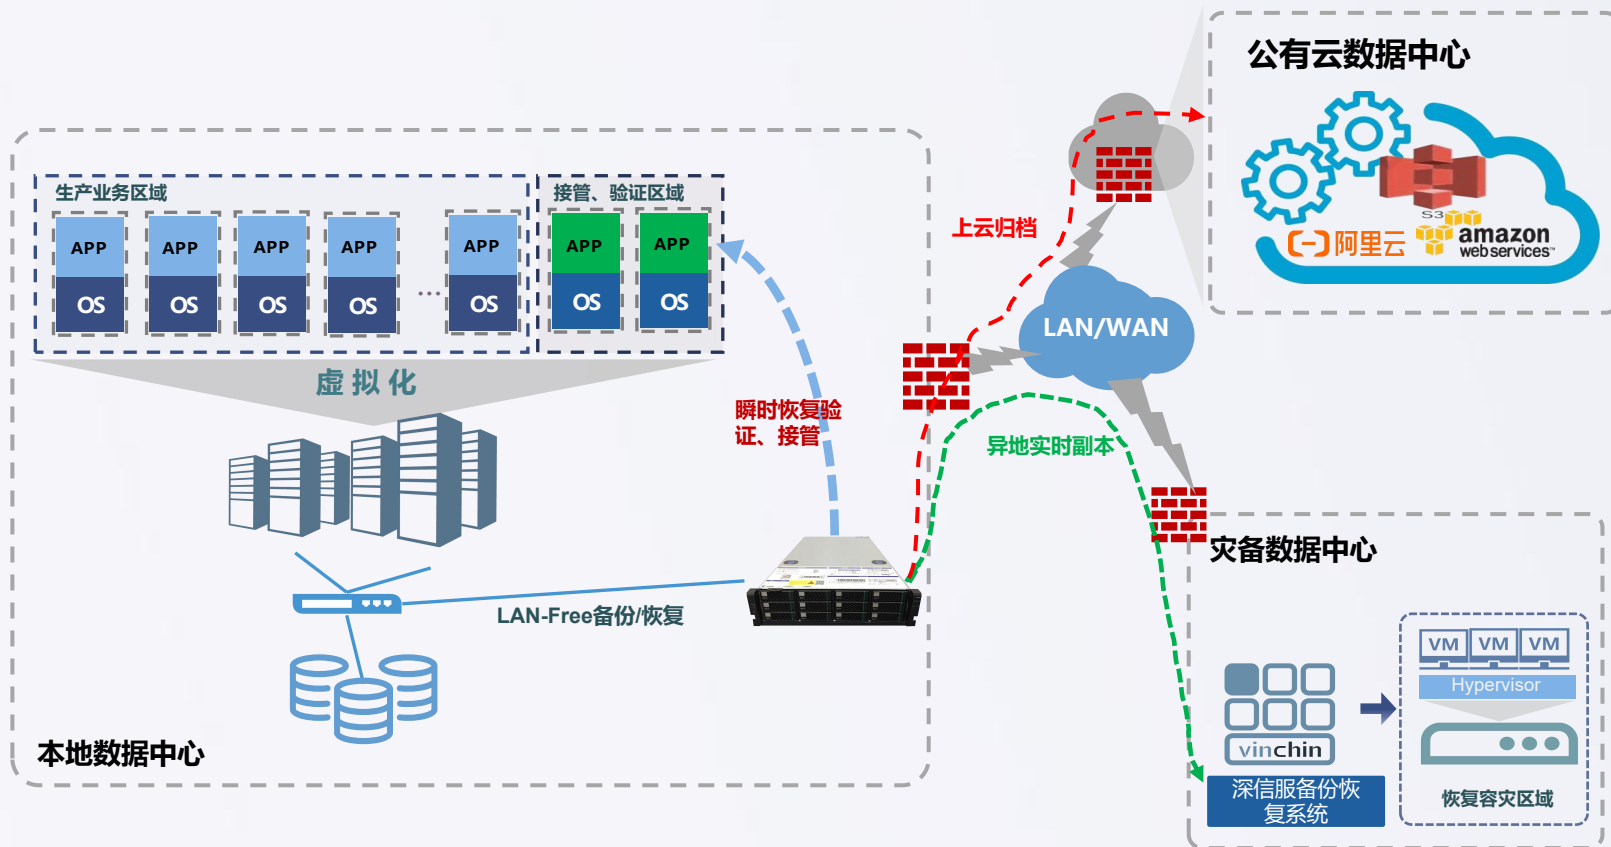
公有云数据中心

S3

阿里云

amazon web services

生产业务区域

APP
OS

APP
OS

APP
OS

APP
OS

...

APP
OS

接管、验证区域

APP
OS

APP
OS

虚拟化

上云归档

LAN/WAN

瞬时恢复验证、接管

异地实时副本

LAN-Free备份/恢复

灾备数据中心

VM VM VM

Hypervisor

vinchin

深信服备份恢复系统

恢复容灾区域

本地数据中心